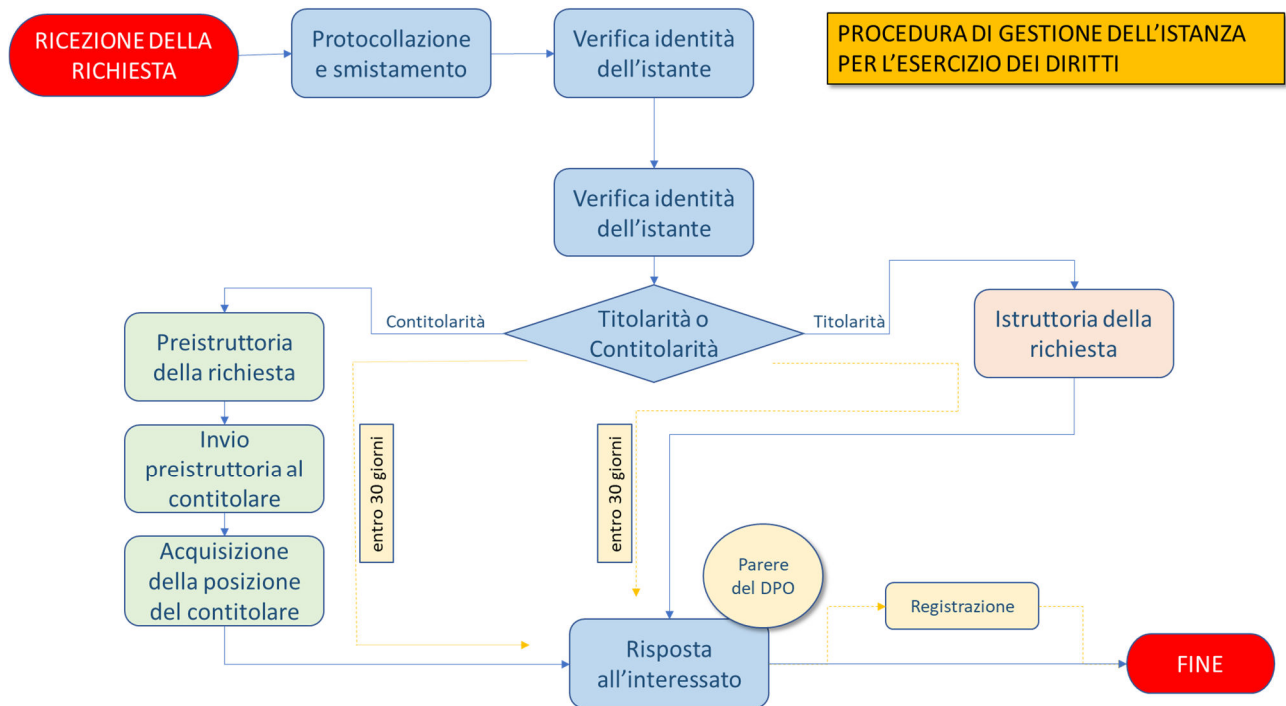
RICEZIONE DELLA RICHIESTA

Protocollazione e smistamento

Verifica identità dell'istante

PROCEDURA DI GESTIONE DELL'ISTANZA PER L'ESERCIZIO DEI DIRITTI

Verifica identità dell'istante

Contitolarità

Titolarità o Contitolarità

Titolarità

Istruttoria della richiesta

Preistruttoria della richiesta

Invio preistruttoria al contitolare

Acquisizione della posizione del contitolare

entro 30 giorni

entro 30 giorni

Parere del DPO

Registrazione

Risposta all'interessato

FINE